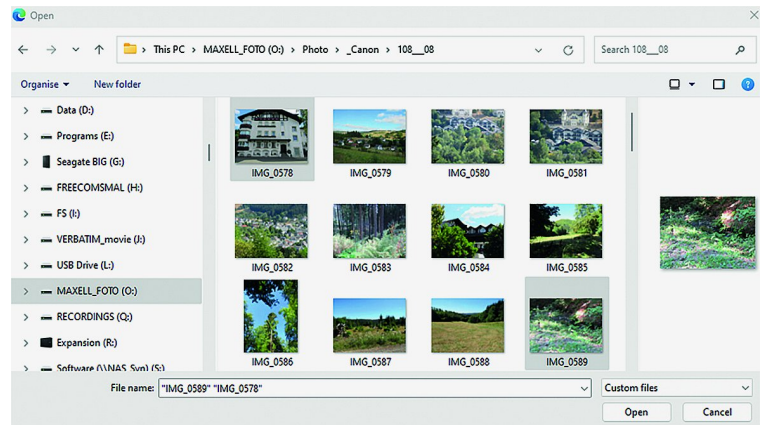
Open

This PC > MAXELL_FOTO (O:) > Photo > _Canon > 108__08

Search 108__08

Organise ▾ New folder

Data (D:)
Programs (E:)
Seagate BIG (G:)
FREECOMSMAL (H:)
FS (I:)
VERBATIM_movie (J:)
USB Drive (L:)
MAXELL_FOTO (O:)
RECORDINGS (Q:)
Expansion (R:)
Software (\\NAS_Syn) (S:)

IMG_0578 IMG_0579 IMG_0580 IMG_0581
IMG_0582 IMG_0583 IMG_0584 IMG_0585
IMG_0586 IMG_0587 IMG_0588 IMG_0589

File name: "IMG_0589" "IMG_0578"

Custom files

Open Cancel